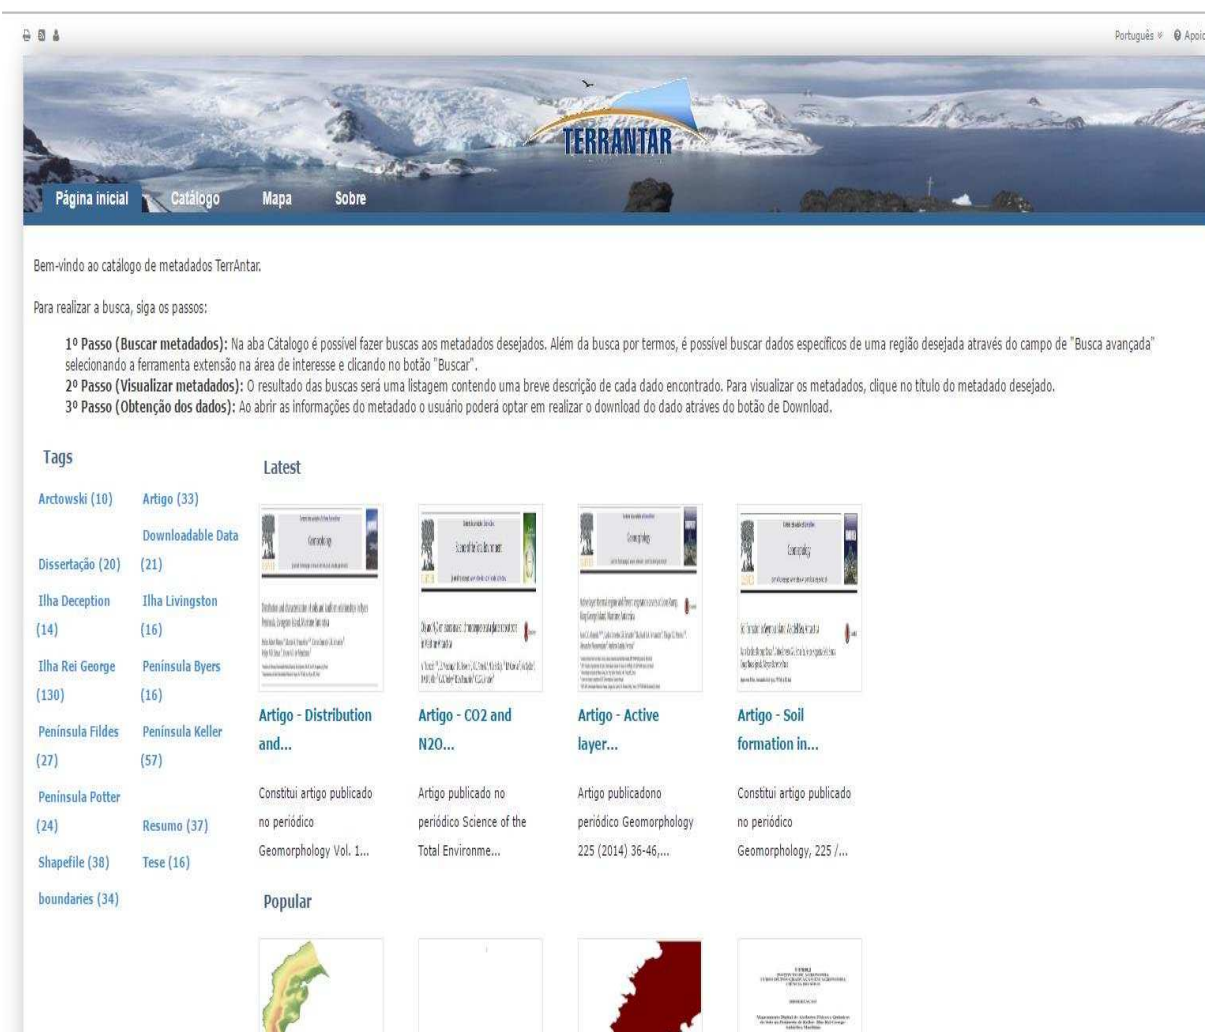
Português » Apoio

TERRANTAR

Página inicial Catálogo Mapa Sobre

Bem-vindo ao catálogo de metadados TerrAntar.

Para realizar a busca, siga os passos:

1º Passo (Buscar metadados): Na aba Cátalogo é possível fazer buscas aos metadados desejados. Além da busca por termos, é possível buscar dados específicos de uma região desejada através do campo de "Busca avançada" selecionando a ferramenta extensão na área de interesse e clicando no botão "Buscar".
2º Passo (Visualizar metadados): O resultado das buscas será uma listagem contendo uma breve descrição de cada dado encontrado. Para visualizar os metadados, clique no título do metadado desejado.
3º Passo (Obtenção dos dados): Ao abrir as informações do metadado o usuário poderá optar em realizar o download do dado atráves do botão de Download.

Tags

Arctowski (10)
Artigo (33)
Dissertação (20)
Downloadable Data (21)
Ilha Deception (14)
Ilha Livingston (16)
Ilha Rei George (130)
Península Byers (16)
Península Fildes (27)
Península Keller (57)
Península Potter (24)
Resumo (37)
Shapefile (38)
Tese (16)
boundaries (34)

Latest

Artigo - Distribution and...
Constitui artigo publicado no periódico Geomorphology Vol. 1...

Artigo - CO2 and N2O...
Artigo publicado no periódico Science of the Total Environme...

Artigo - Active layer...
Artigo publicadono periódico Geomorphology 225 (2014) 36-46,...

Artigo - Soil formation in...
Constitui artigo publicado no periódico Geomorphology, 225 /...

Popular